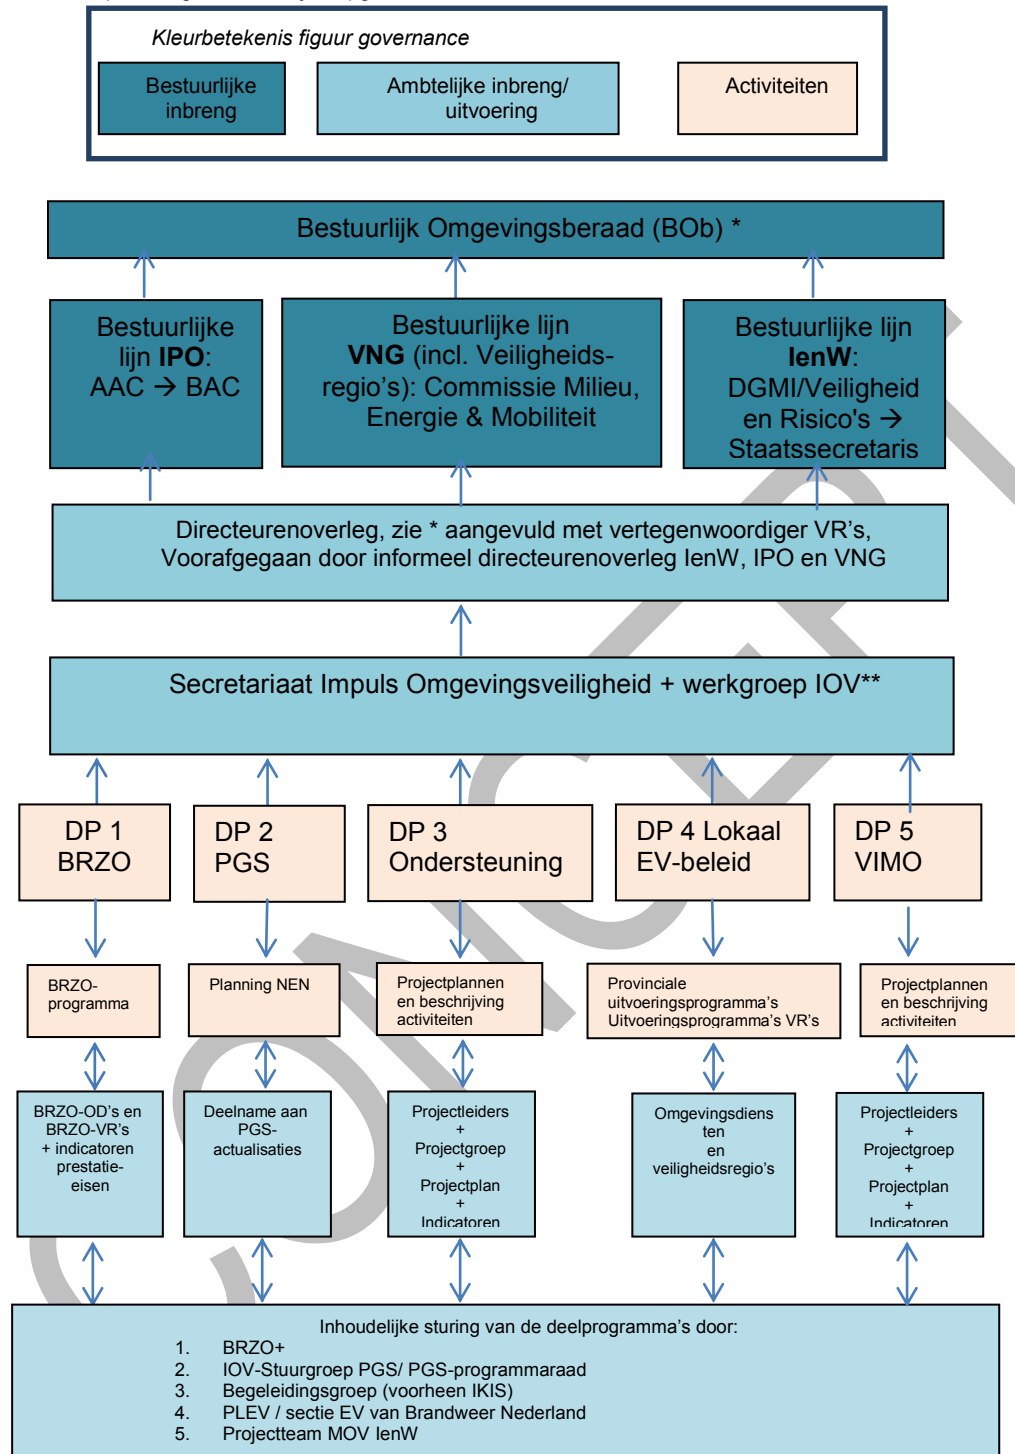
Kleurbetekenis figuur governance

Bestuurlijke inbreng

Ambtelijke inbreng/ uitvoering

Activiteiten

Bestuurlijk Omgevingsberaad (BOb) *

Bestuurlijke lijn **IPO**: AAC → BAC

Bestuurlijke lijn **VNG** (incl. Veiligheidsregio's): Commissie Milieu, Energie & Mobiliteit

Bestuurlijke lijn **IenW**: DGMI/Veiligheid en Risico's → Staatssecretaris

Directeurenoverleg, zie * aangevuld met vertegenwoordiger VR's, Voorafgegaan door informeel directeurenoverleg IenW, IPO en VNG

Secretariaat Impuls Omgevingsveiligheid + werkgroep IOV**

DP 1 BRZO

DP 2 PGS

DP 3 Ondersteuning

DP 4 Lokaal EV-beleid

DP 5 VIMO

BRZO-programma

Planning NEN

Projectplannen en beschrijving activiteiten

Provinciale uitvoeringsprogramma's Uitvoeringsprogramma's VR's

Projectplannen en beschrijving activiteiten

BRZO-OD's en BRZO-VR's + indicatoren prestatie-eisen

Deelname aan PGS-actualisaties

Projectleiders + Projectgroep + Projectplan + Indicatoren

Omgevingsdiensten en veiligheidsregio's

Projectleiders + Projectgroep + Projectplan + Indicatoren

Inhoudelijke sturing van de deelprogramma's door:
1. BRZO+
2. IOV-Stuurgroep PGS/ PGS-programmaraad
3. Begeleidingsgroep (voorheen IKIS)
4. PLEV / sectie EV van Brandweer Nederland
5. Projectteam MOV IenW